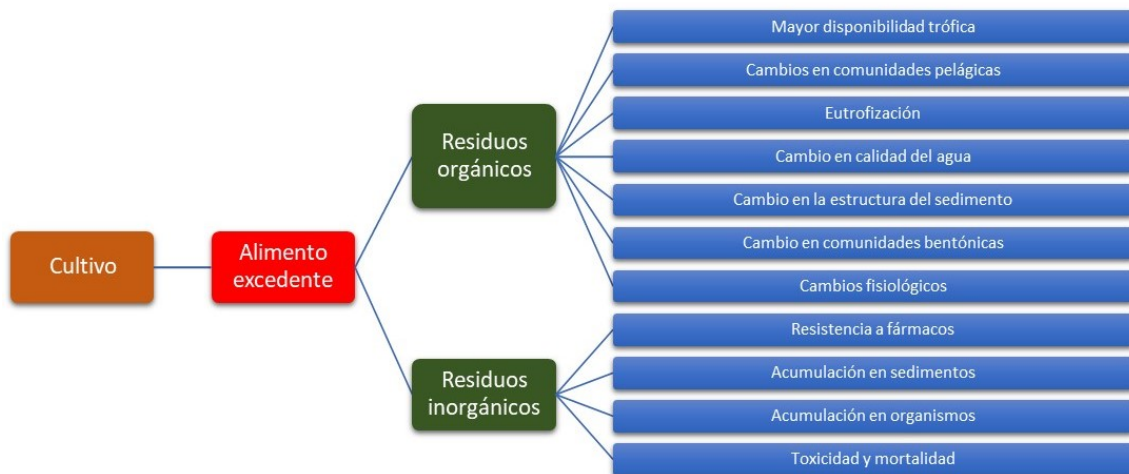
Cultivo

Alimento excedente

Residuos orgánicos

Mayor disponibilidad trófica

Cambios en comunidades pelágicas

Eutrofización

Cambio en calidad del agua

Cambio en la estructura del sedimento

Cambio en comunidades bentónicas

Cambios fisiológicos

Residuos inorgánicos

Resistencia a fármacos

Acumulación en sedimentos

Acumulación en organismos

Toxicidad y mortalidad